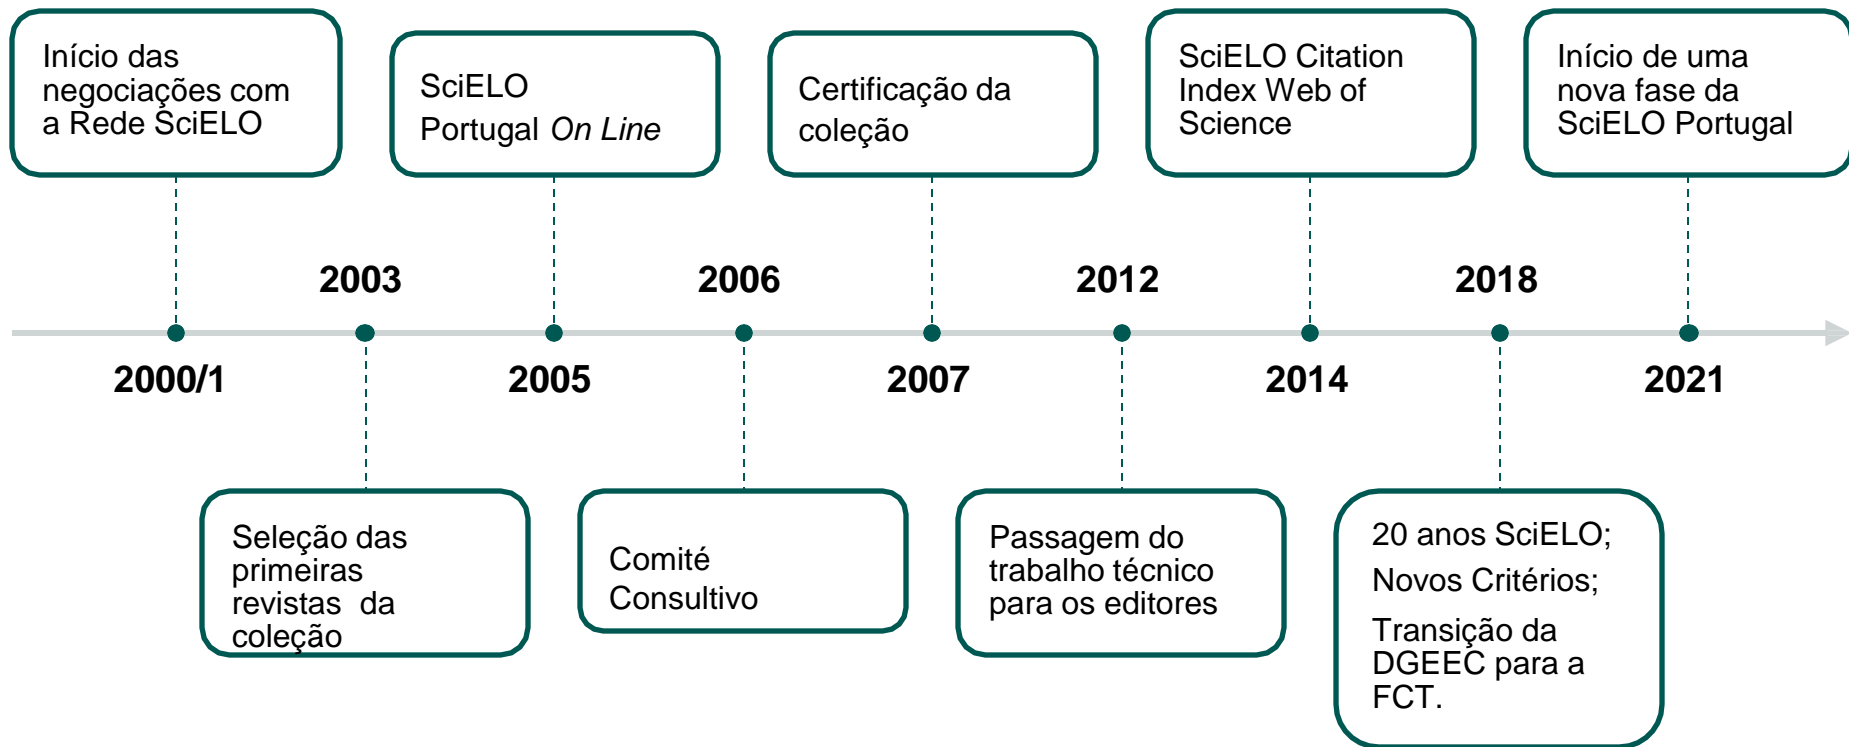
Início das negociações com a Rede SciELO

SciELO Portugal *On Line*

Certificação da coleção

SciELO Citation Index Web of Science

Início de uma nova fase da SciELO Portugal

2003

2006

2012

2018

2000/1

2005

2007

2014

2021

Seleção das primeiras revistas da coleção

Comité Consultivo

Passagem do trabalho técnico para os editores

20 anos SciELO;

Novos Critérios;

Transição da DGEEC para a FCT.